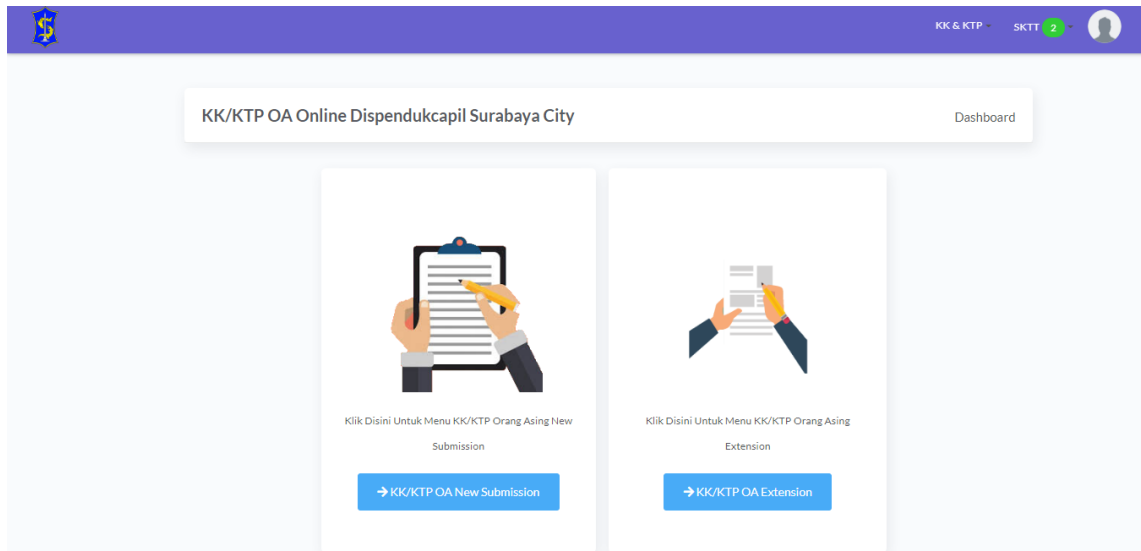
KK & KTP SKTT 2

KK/KTP OA Online Dispendukcapil Surabaya City

Dashboard

Klik Disini Untuk Menu KK/KTP Orang Asing New Submission

→ KK/KTP OA New Submission

Klik Disini Untuk Menu KK/KTP Orang Asing Extension

→ KK/KTP OA Extension